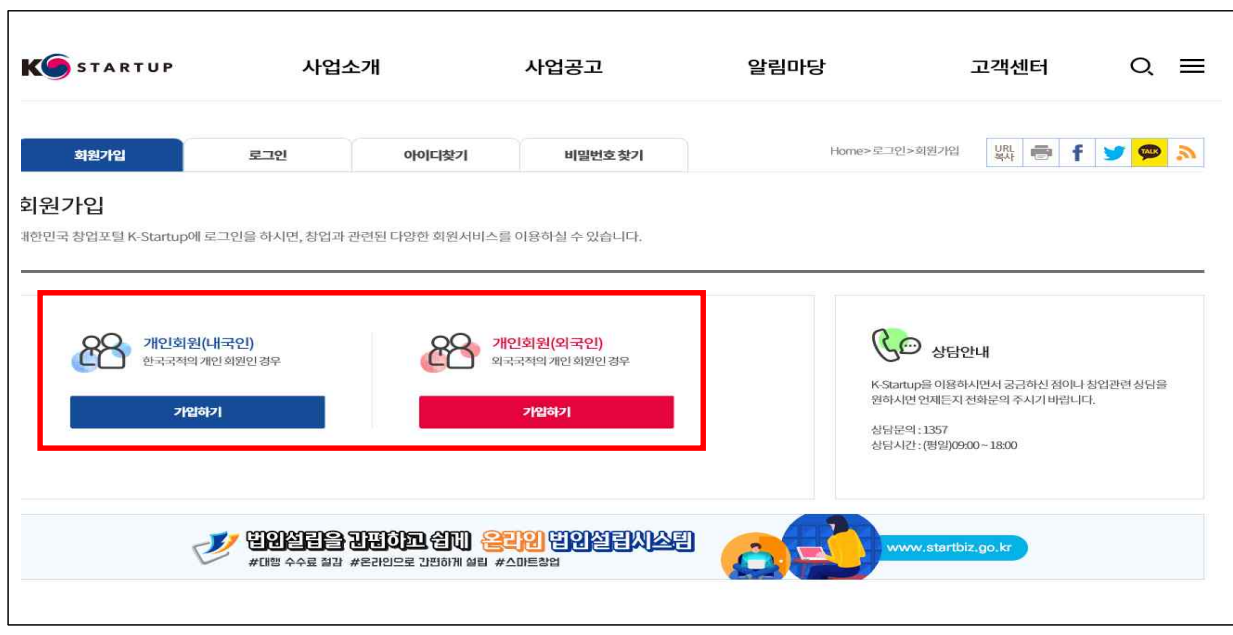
K STARTUP 사업소개 사업공고 알림마당 고객센터

회원가입 로그인 아이디찾기 비밀번호 찾기

Home>로그인>회원가입

URL 복사

TALK

회원가입

대한민국 창업포털 K-Startup에 로그인을 하시면, 창업과 관련된 다양한 회원서비스를 이용하실 수 있습니다.

개인회원(내국인)
한국국적의 개인 회원인 경우

가입하기

개인회원(외국인)
외국국적의 개인 회원인 경우

가입하기

상담안내

K-Startup을 이용하시면서 궁금하신 점이나 창업관련 상담을 원하시면 언제든지 전화문의 주시기 바랍니다.

상담문의 : 1357
상담시간 : (평일)09:00 ~ 18:00

법인설립을 간편하고 쉽게 온라인 법인설립시스템
#대행 수수료 절감 #온라인으로 간편하게 설립 #스마트창업

www.startbiz.go.kr